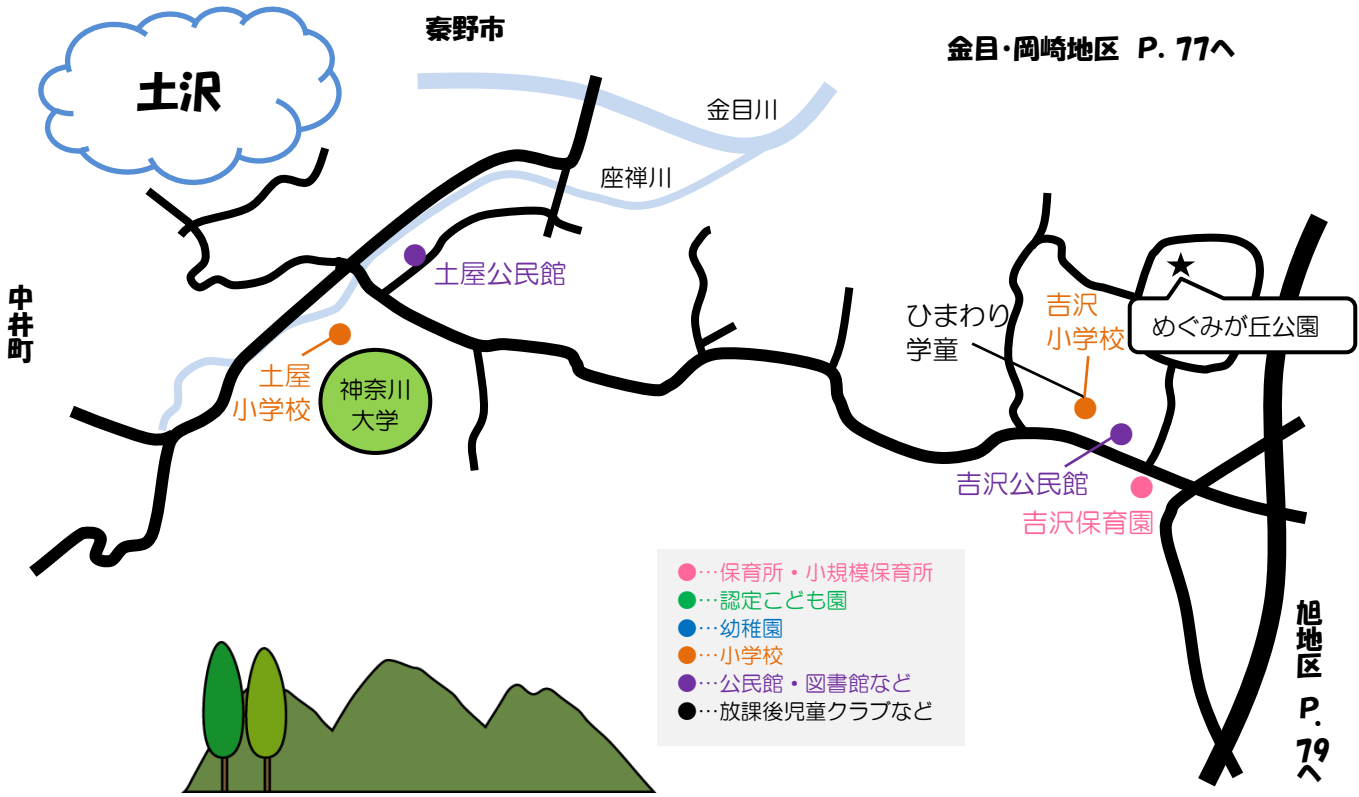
土沢

秦野市

金目・岡崎地区 P. 77へ

金目川

座禅川

中井町

土屋公民館

土屋小学校

神奈川大学

ひまわり学童

吉沢小学校

めぐみが丘公園

吉沢公民館

吉沢保育園

●…保育所・小規模保育所
●…認定こども園
●…幼稚園
●…小学校
●…公民館・図書館など
●…放課後児童クラブなど

旭地区 P. 79へ